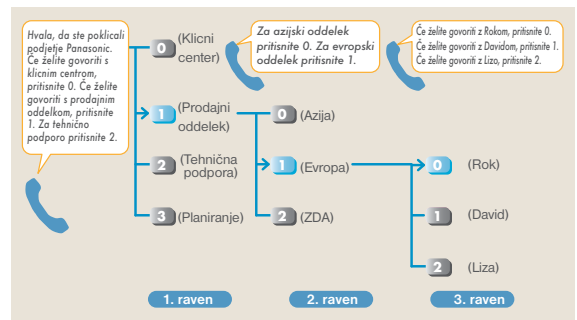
Hvala, da ste poklicali podjetje Panasonic. Če želite govoriti s klicnim centrom, pritisnite 0. Če želite govoriti s prodajnim oddelkom, pritisnite 1. Za tehnično podporo pritisnite 2.

Za azijski oddelek pritisnite 0. Za evropski oddelek pritisnite 1.

Če želite govoriti z Rokom, pritisnite 0. Če želite govoriti z Davidom, pritisnite 1. Če želite govoriti z Lizo, pritisnite 2.

0 (Klicni center)

1 (Prodajni oddelek)

2 (Tehnična podpora)

3 (Planiranje)

0 (Azija)

1 (Evropa)

2 (ZDA)

0 (Rok)

1 (David)

2 (Liza)

1. raven

2. raven

3. raven